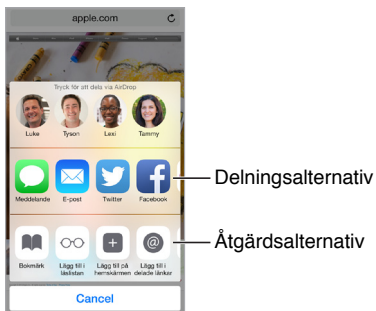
apple.com

Tryck för att dela via AirDrop

Luke
Tyson
Lexi
Tammy

Meddelande
E-post
Twitter
Facebook

Delningsalternativ

Bokmärk
Lägg till i läslistan
Lägg till på hemskärmen
Lägg till i delade länkar

Åtgärdsalternativ

Cancel